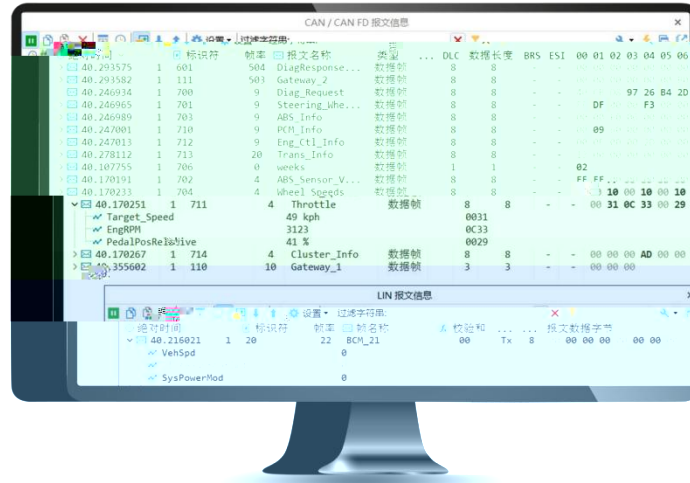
CAN / CAN FD 报文信息

设置 过滤字符串

时间 标识符 帧率 报文名称 类型 ... DLC 数据长度 BRS ESI 00 01 02 03 04 05 06

40.293575 1 601 504 DiagResponse... 数据帧 8 8 - -
40.293582 1 111 503 Gateway_2 数据帧 8 8 - -
40.246934 1 700 9 Diag_Request 数据帧 8 8 - - 97 26 B4 2D
40.246965 1 701 9 Steering_Whe... 数据帧 8 8 - - DF F3
40.246989 1 709 9 ABS_Info 数据帧 8 8 - -
40.247001 1 710 9 PCM_Info 数据帧 8 8 - - 09
40.247013 1 712 9 Eng_Ctl_Info 数据帧 8 8 - -
40.278112 1 713 20 Trans_Info 数据帧 8 8 - -
40.107755 1 706 0 weeks 数据帧 1 1 - - 02
40.170191 1 702 4 ABS_Sensor_V... 数据帧 8 8 - - FF FF
40.170233 1 704 4 Wheel Speeds 数据帧 8 8 - - 10 00 10 00 10
40.170251 1 711 4 Throttle 数据帧 8 8 - - 00 31 0C 33 00 29
Target_Speed 49 kph 0031
EngRPM 3123 0C33
PedalPosRelative 41 % 0029
40.170267 1 714 4 Cluster_Info 数据帧 8 8 - - 00 00 00 AD 00 00
40.355602 1 110 10 Gateway_1 数据帧 3 3 - - 00 00 00

LIN 报文信息

设置 过滤字符串

绝对时间 标识符 帧率 帧名称 校验和 ... 报文数据字节
40.216021 1 20 22 BCM_21 00 Tx 8 00 00 00 00 00
VehSpd 0
SysPowerMod 0